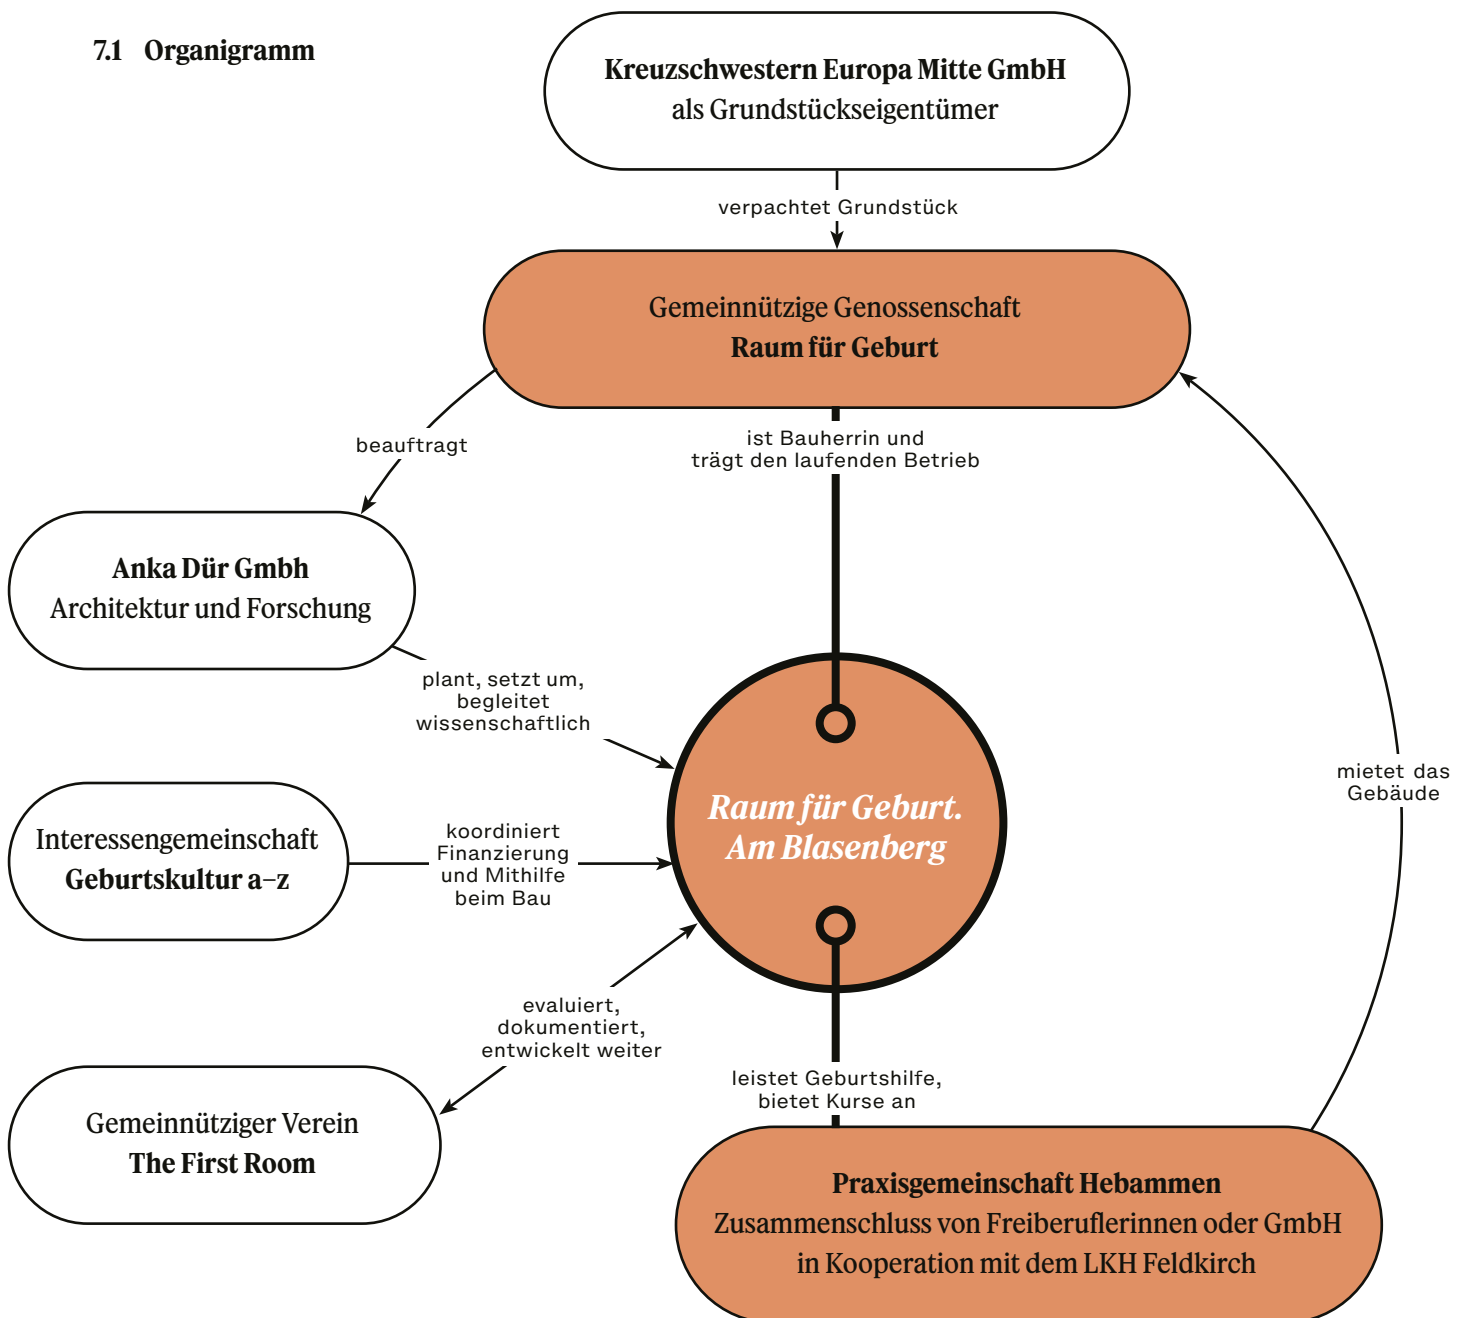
7.1 Organigramm

Kreuzschwestern Europa Mitte GmbH
als Grundstückseigentümer

verpachtet Grundstück

Gemeinnützige Genossenschaft
Raum für Geburt

beauftragt

ist Bauherrin und trägt den laufenden Betrieb

Anka Dür Gmbh
Architektur und Forschung

plant, setzt um, begleitet wissenschaftlich

Raum für Geburt. Am Blasenberg

mietet das Gebäude

Interessengemeinschaft
Geburtskultur a–z

koordiniert Finanzierung und Mithilfe beim Bau

evaluiert, dokumentiert, entwickelt weiter

Gemeinnütziger Verein
The First Room

leistet Geburtshilfe, bietet Kurse an

Praxisgemeinschaft Hebammen
Zusammenschluss von Freiberuflerinnen oder GmbH
in Kooperation mit dem LKH Feldkirch